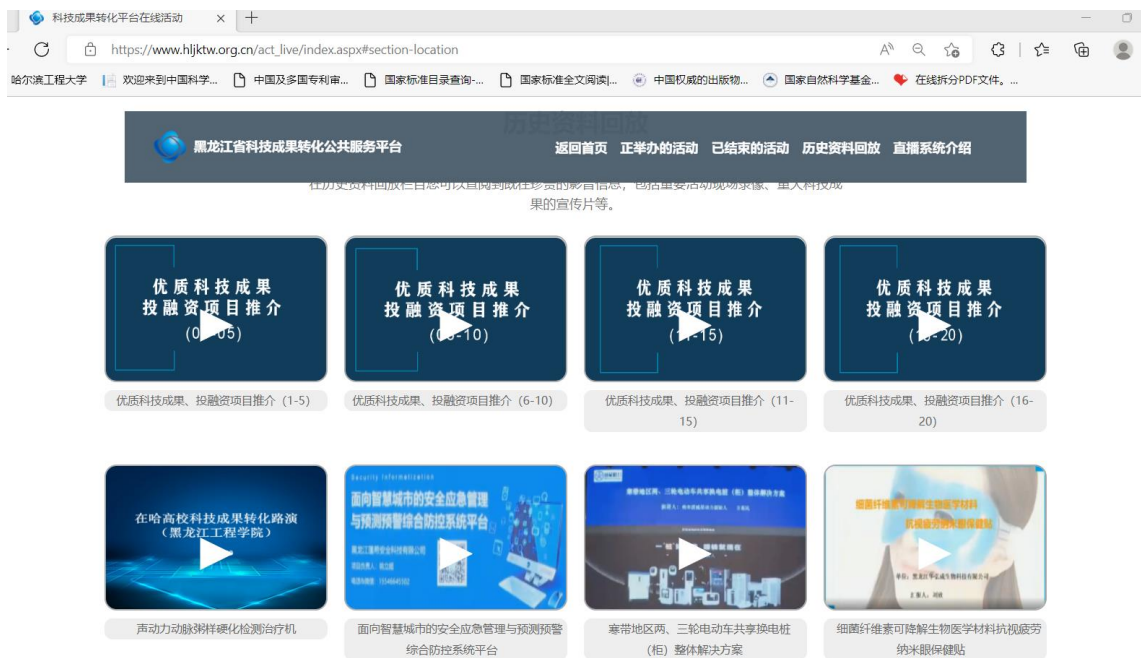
科技成果转化平台在线活动 ×

https://www.hljktw.org.cn/act_live/index.aspx#section-location

哈尔滨工程大学 | 欢迎来到中国科学... | 中国及多国专利审... | 国家标准目录查询-... | 国家标准全文阅读|... | 中国权威的出版物... | 国家自然科学基金... | 在线拆分PDF文件。...

历史资料回放

黑龙江省科技成果转化公共服务平台

返回首页 正举办的活动 已结束的活动 历史资料回放 直播系统介绍

在历史资料回放栏目您可以查阅到既往珍贵的影音信息，包括重要活动现场录像、重大科技成果的宣传片等。

优质科技成果 投融资项目推介 (0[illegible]05)

优质科技成果、投融资项目推介（1-5）

优质科技成果 投融资项目推介 (0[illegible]10)

优质科技成果、投融资项目推介（6-10）

优质科技成果 投融资项目推介 ([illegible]15)

优质科技成果、投融资项目推介（11-15）

优质科技成果 投融资项目推介 ([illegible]20)

优质科技成果、投融资项目推介（16-20）

在哈高校科技成果转化路演（黑龙江工程学院）

声动力动脉粥样硬化检测治疗机

面向智慧城市的安全应急管理与预测预警综合防控系统平台

面向智慧城市的安全应急管理与预测预警综合防控系统平台

寒带地区两、三轮电动车共享换电桩（柜）整体解决方案

细菌纤维素可降解生物医学材料抗视疲劳纳米眼保健贴

细菌纤维素可降解生物医学材料抗视疲劳纳米眼保健贴